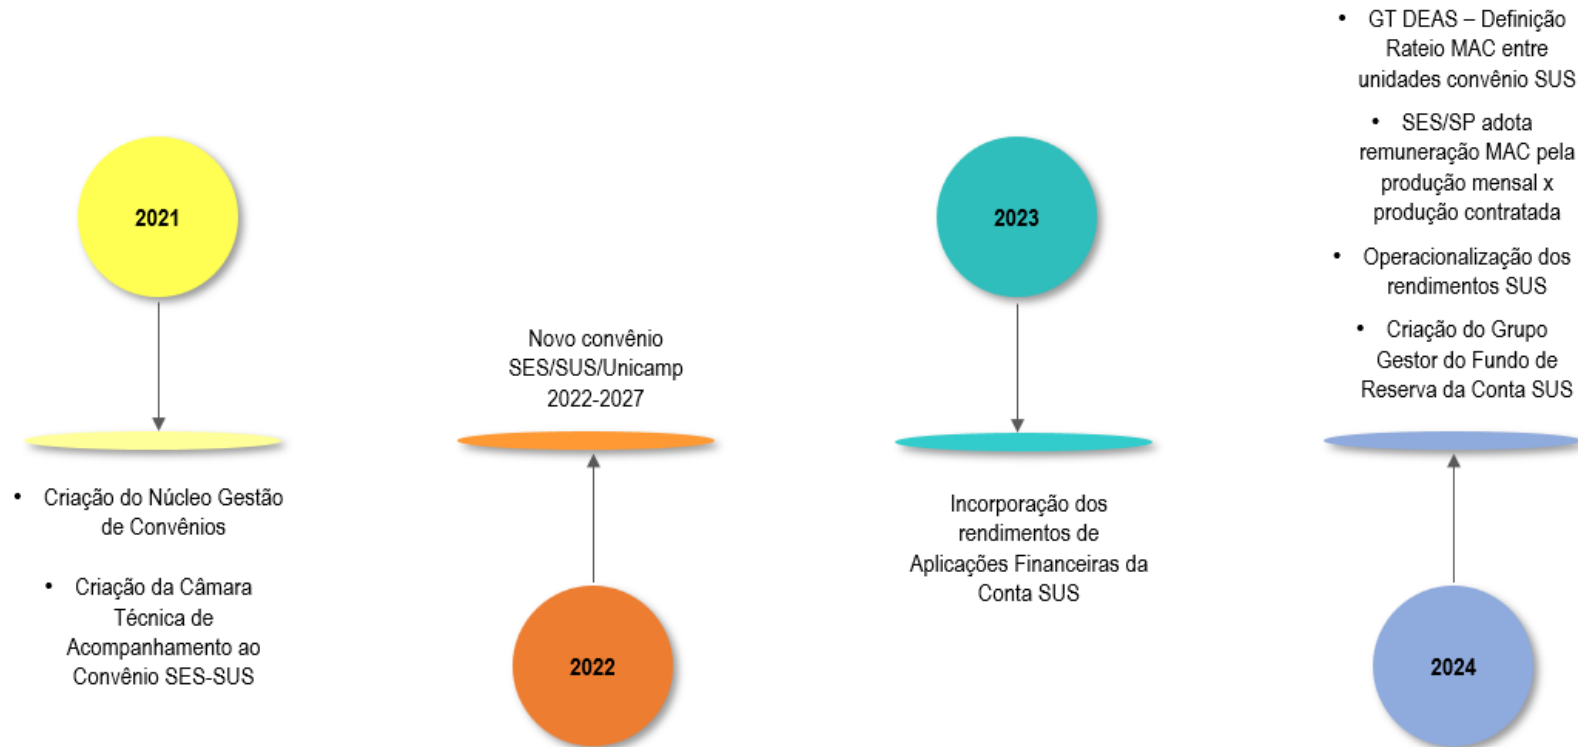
2021

• Criação do Núcleo Gestão de Convênios

• Criação da Câmara Técnica de Acompanhamento ao Convênio SES-SUS

Novo convênio SES/SUS/Unicamp 2022-2027

2022

2023

Incorporação dos rendimentos de Aplicações Financeiras da Conta SUS

• GT DEAS – Definição Rateio MAC entre unidades convênio SUS

• SES/SP adota remuneração MAC pela produção mensal x produção contratada

• Operacionalização dos rendimentos SUS

• Criação do Grupo Gestor do Fundo de Reserva da Conta SUS

2024